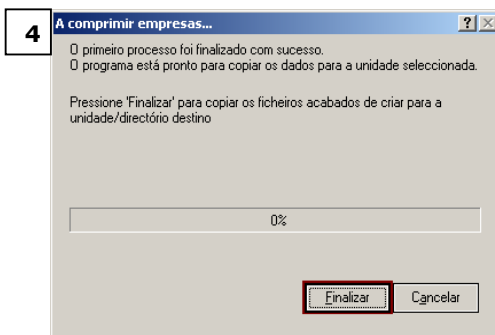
4

A comprimir empresas...

?

X

O primeiro processo foi finalizado com sucesso.
O programa está pronto para copiar os dados para a unidade seleccionada.

Pressione 'Finalizar' para copiar os ficheiros acabados de criar para a unidade/directório destino

0%

Finalizar

Cancelar